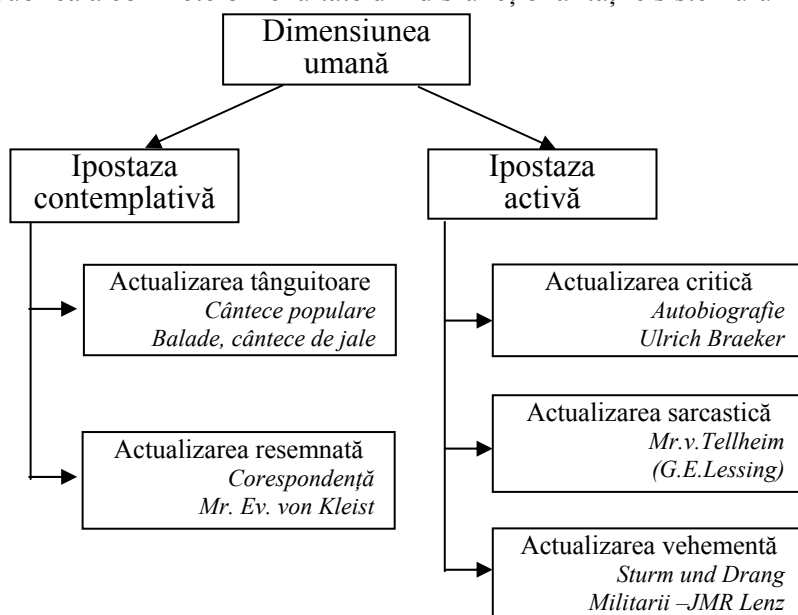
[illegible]

Dimensiunea umană

Ipostaza contemplativă

Ipostaza activă

Actualizarea tânguitoare
*Cântece populare*
*Balade, cântece de jale*

Actualizarea resemnată
*Corespondență*
*Mr. Ev. von Kleist*

Actualizarea critică
*Autobiografie*
*Ulrich Braeker*

Actualizarea sarcastică
*Mr.v.Tellheim*
*(G.E.Lessing)*

Actualizarea vehementă
*Sturm und Drang*
*Militarii –JMR Lenz*